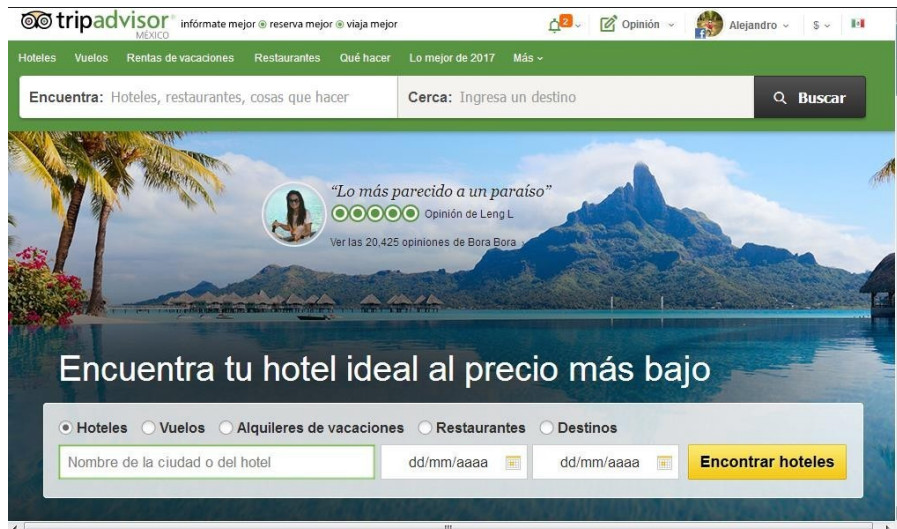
tripadvisor MÉXICO infórmate mejor reserva mejor viaja mejor

2 Opinión Alejandro $

Hoteles Vuelos Rentas de vacaciones Restaurantes Qué hacer Lo mejor de 2017 Más

Encuentra: Hoteles, restaurantes, cosas que hacer Cerca: Ingresa un destino Buscar

"Lo más parecido a un paraíso"
Opinión de Leng L
Ver las 20,425 opiniones de Bora Bora

Encuentra tu hotel ideal al precio más bajo

Hoteles Vuelos Alquileres de vacaciones Restaurantes Destinos

Nombre de la ciudad o del hotel dd/mm/aaaa dd/mm/aaaa Encontrar hoteles